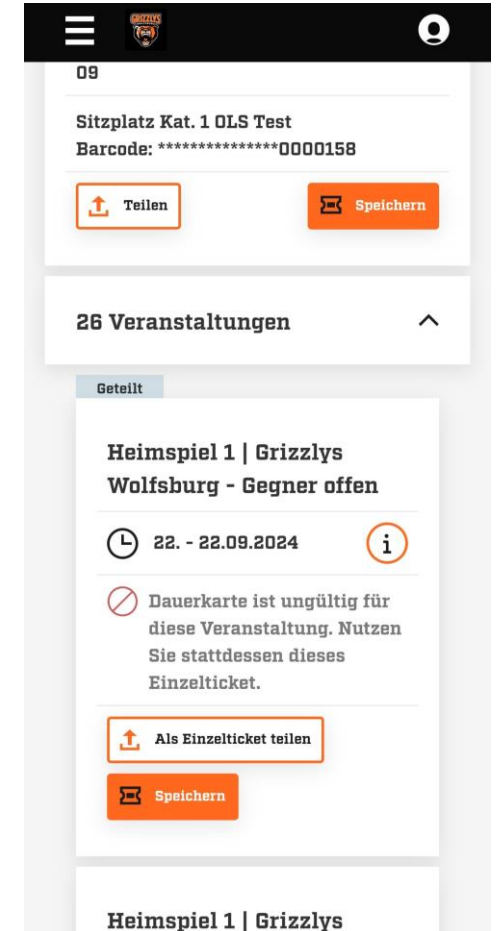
GRIZZLYS

09

Sitzplatz Kat. 1 OLS Test
Barcode: ***************0000158

Teilen

Speichern

26 Veranstaltungen

Geteilt

Heimspiel 1 | Grizzlys Wolfsburg - Gegner offen

22. - 22.09.2024

i

Dauerkarte ist ungültig für diese Veranstaltung. Nutzen Sie stattdessen dieses Einzelticket.

Als Einzelticket teilen

Speichern

Heimspiel 1 | Grizzlys